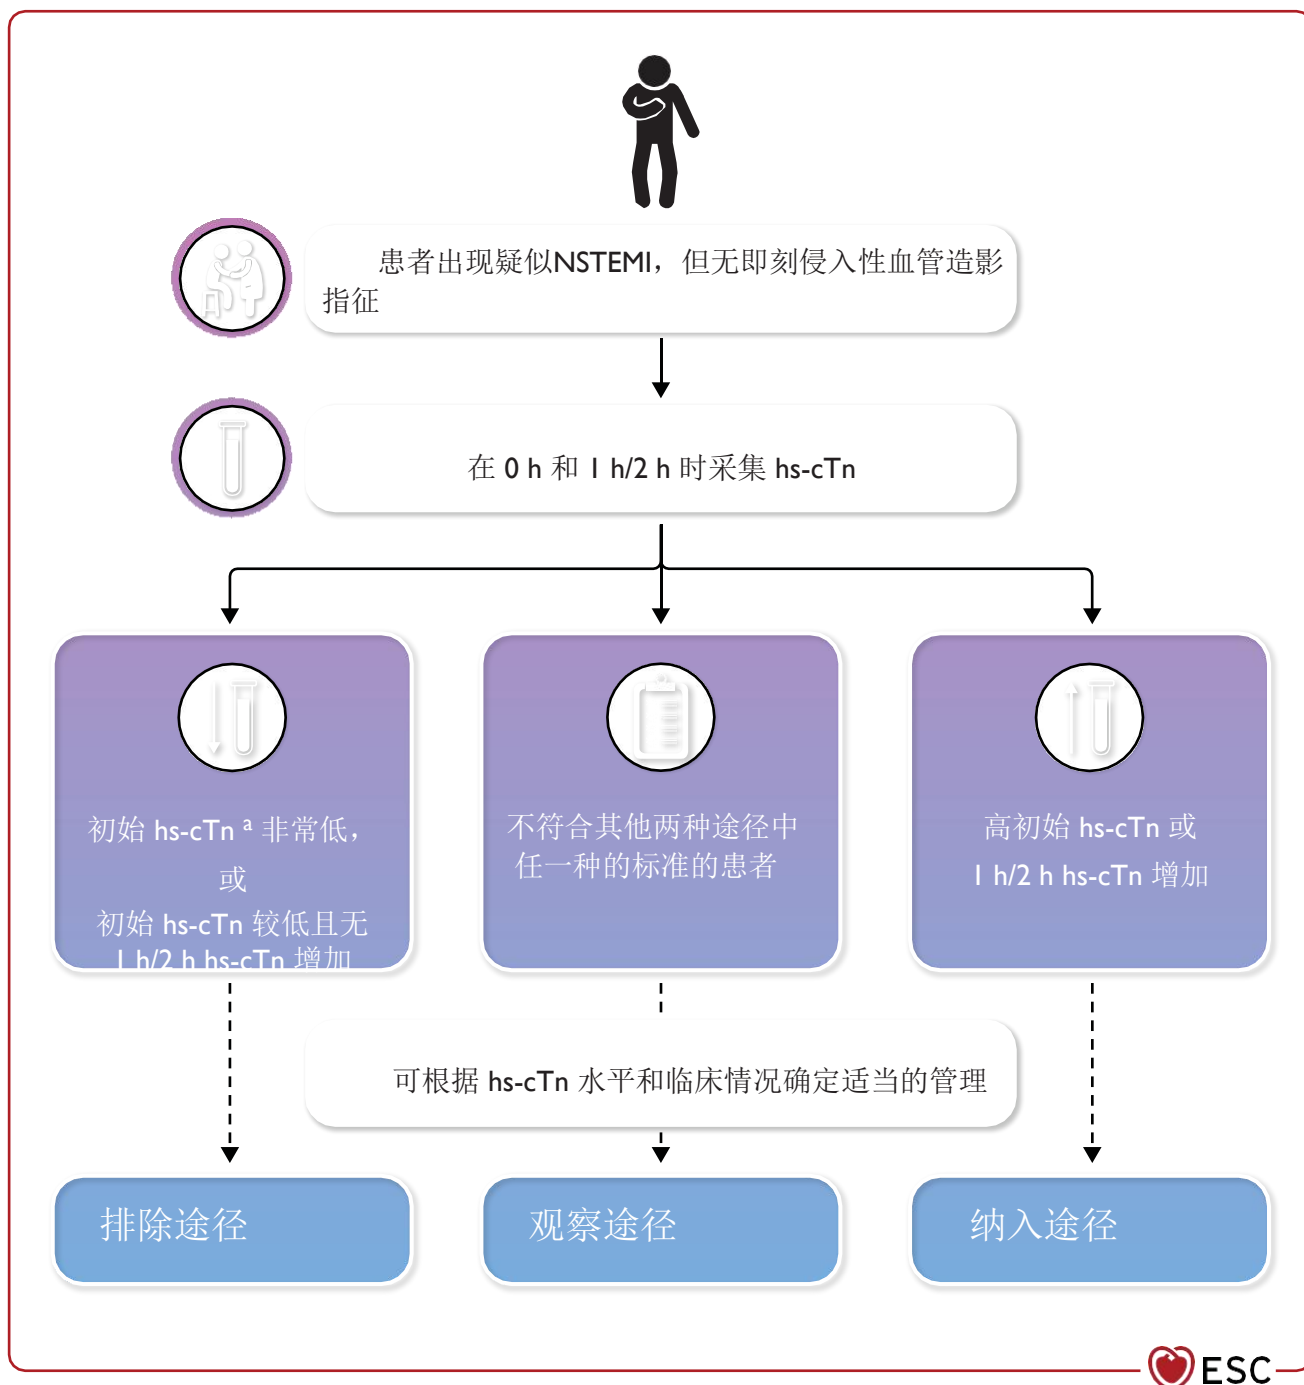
患者出现疑似NSTEMI，但无即刻侵入性血管造影指征

在 0 h 和 1 h/2 h 时采集 hs-cTn

初始 hs-cTn ᵃ 非常低，
或
初始 hs-cTn 较低且无
1 h/2 h hs-cTn 增加

不符合其他两种途径中任一种的标准的患者

高初始 hs-cTn 或
1 h/2 h hs-cTn 增加

可根据 hs-cTn 水平和临床情况确定适当的管理

排除途径

观察途径

纳入途径

ESC